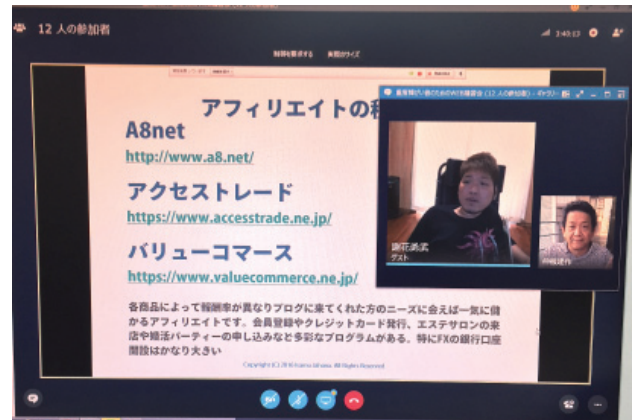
12 人の参加者

アフィリエイトの種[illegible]

A8net
http://www.a8.net/

アクセストレード
https://www.accesstrade.ne.jp/

バリューコマース
https://www.valuecommerce.ne.jp/

各商品によって報酬率が異なりブログに来てくれた方のニーズに会えば一気に儲かるアフィリエイトです。会員登録やクレジットカード発行、エステサロンの来店や婚活パーティーの申し込みなど多彩なプログラムがある。特にFXの銀行口座開設はかなり大きい

Copyright (C) 2018 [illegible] All Rights Reserved.

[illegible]
ゲスト
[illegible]